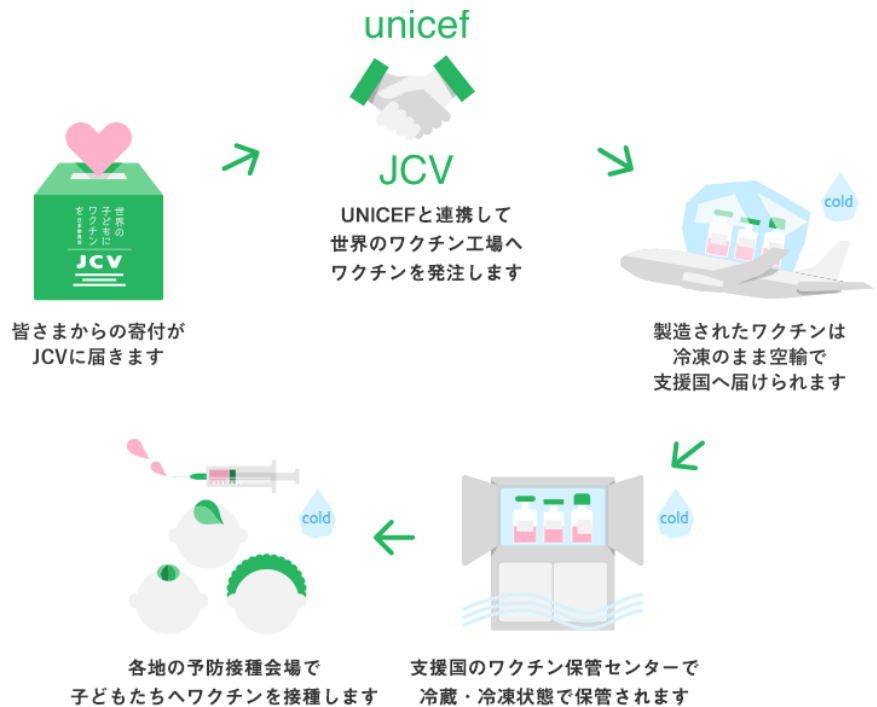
unicef

JCV

UNICEFと連携して
世界のワクチン工場へ
ワクチンを発注します

世界の子どもにワクチンを 日本委員会

JCV

皆さまからの寄付が
JCVに届きます

cold

製造されたワクチンは
冷凍のまま空輸で
支援国へ届けられます

cold

支援国のワクチン保管センターで
冷蔵・冷凍状態で保管されます

cold

各地の予防接種会場で
子どもたちへワクチンを接種します